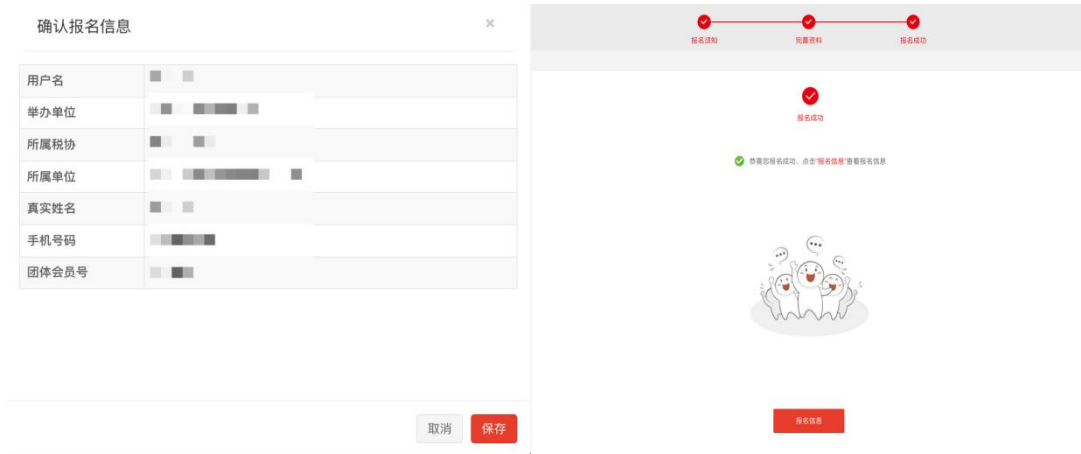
确认报名信息

×

| 用户名 | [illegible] |
|---|---|
| 举办单位 | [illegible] |
| 所属税协 | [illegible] |
| 所属单位 | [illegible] |
| 真实姓名 | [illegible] |
| 手机号码 | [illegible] |
| 团体会员号 | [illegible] |

取消 保存

报名须知 完善资料 报名成功

报名成功

恭喜您报名成功，点击"报名信息"查看报名信息

报名信息